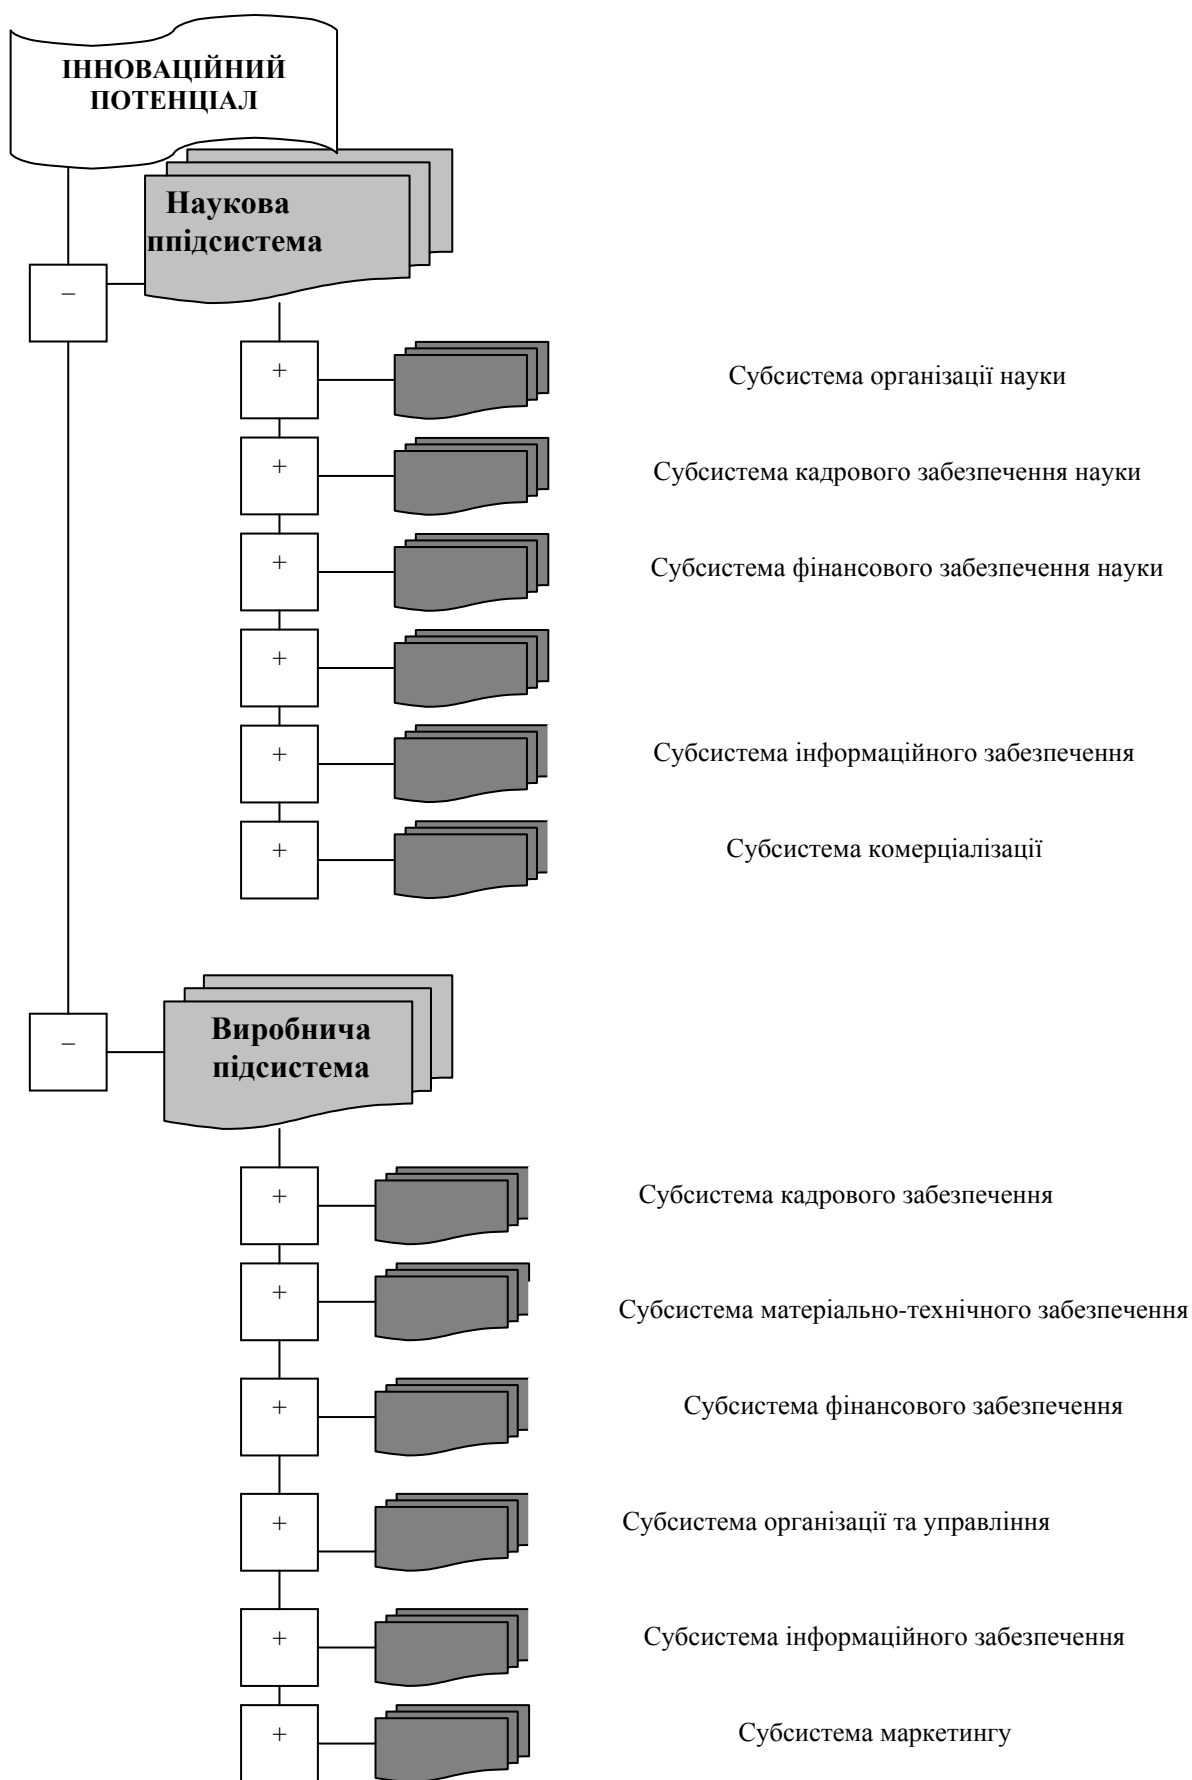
ІННОВАЦІЙНИЙ ПОТЕНЦІАЛ

Наукова ппідсистема

–

+

Субсистема організації науки

+

Субсистема кадрового забезпечення науки

+

Субсистема фінансового забезпечення науки

+

+

Субсистема інформаційного забезпечення

+

Субсистема комерціалізації

–

Виробнича підсистема

+

Субсистема кадрового забезпечення

+

Субсистема матеріально-технічного забезпечення

+

Субсистема фінансового забезпечення

+

Субсистема організації та управління

+

Субсистема інформаційного забезпечення

+

Субсистема маркетингу